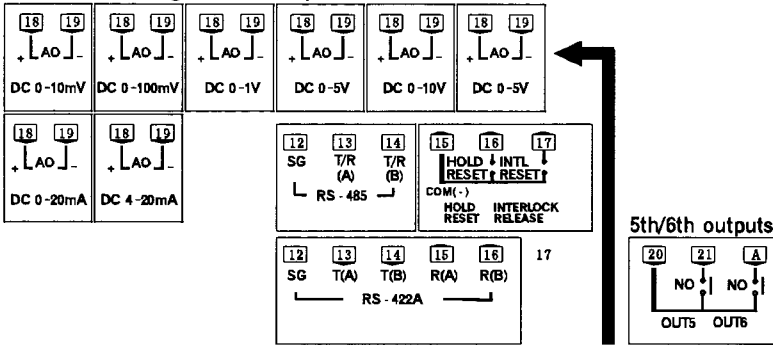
18 19
+ AO -
DC 0-10mV

18 19
+ AO -
DC 0-100mV

18 19
+ AO -
DC 0-1V

18 19
+ AO -
DC 0-5V

18 19
+ AO -
DC 0-10V

18 19
+ AO -
DC 0-5V

18 19
+ AO -
DC 0-20mA

18 19
+ AO -
DC 4-20mA

12 13 14
SG T/R (A) T/R (B)
RS-485

15 16 17
HOLD RESET INTL RESET
COM(-)
HOLD RESET INTERLOCK RELEASE

12 13 14 15 16
SG T(A) T(B) R(A) R(B)
RS-422A

17

5th/6th outputs
20 21 A
NO NO
OUT5 OUT6